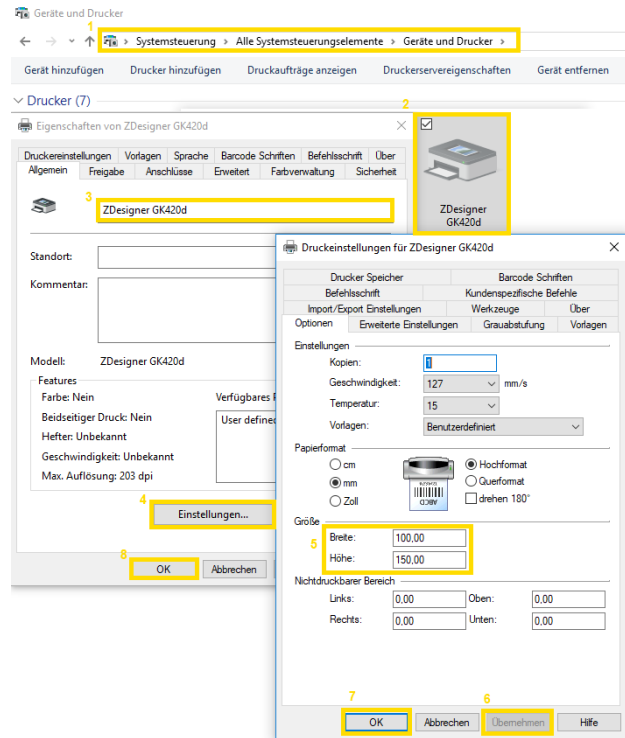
Geräte und Drucker

1

Systemsteuerung > Alle Systemsteuerungselemente > Geräte und Drucker >

Gerät hinzufügen | Drucker hinzufügen | Druckaufträge anzeigen | Druckerservereigenschaften | Gerät entfernen

Drucker (7)

2

Eigenschaften von ZDesigner GK420d

Druckereinstellungen | Vorlagen | Sprache | Barcode Schriften | Befehlsschrift | Über
Allgemein | Freigabe | Anschlüsse | Erweitert | Farbverwaltung | Sicherheit

3

ZDesigner GK420d

Standort:

Kommentar:

Modell: ZDesigner GK420d

Features
Farbe: Nein
Beidseitiger Druck: Nein
Hefter: Unbekannt
Geschwindigkeit: Unbekannt
Max. Auflösung: 203 dpi

Verfügbares P
User defined

4

Einstellungen...

8

OK | Abbrechen

ZDesigner GK420d

Druckeinstellungen für ZDesigner GK420d

Drucker Speicher | Barcode Schriften
Befehlsschrift | Kundenspezifische Befehle
Import/Export Einstellungen | Werkzeuge | Über
Optionen | Erweiterte Einstellungen | Grauabstufung | Vorlagen

Einstellungen
Kopien: 1
Geschwindigkeit: 127 mm/s
Temperatur: 15
Vorlagen: Benutzerdefiniert

Papierformat
cm
mm
Zoll
ABCD
Hochformat
Querformat
drehen 180°

Größe
5
Breite: 100,00
Höhe: 150,00

Nichtdruckbarer Bereich
Links: 0,00
Oben: 0,00
Rechts: 0,00
Unten: 0,00

7
OK
Abbrechen
6
Übernehmen
Hilfe